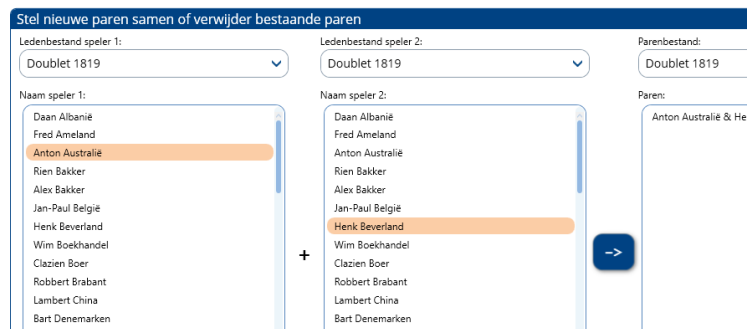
Stel nieuwe paren samen of verwijder bestaande paren

Ledenbestand speler 1:
Doublet 1819

Naam speler 1:
Daan Albanië
Fred Ameland
Anton Australië
Rien Bakker
Alex Bakker
Jan-Paul België
Henk Beverland
Wim Boekhandel
Clazien Boer
Robbert Brabant
Lambert China
Bart Denemarken

+

Ledenbestand speler 2:
Doublet 1819

Naam speler 2:
Daan Albanië
Fred Ameland
Anton Australië
Rien Bakker
Alex Bakker
Jan-Paul België
Henk Beverland
Wim Boekhandel
Clazien Boer
Robbert Brabant
Lambert China
Bart Denemarken

->

Parenbestand:
Doublet 1819

Paren:
Anton Australië & He